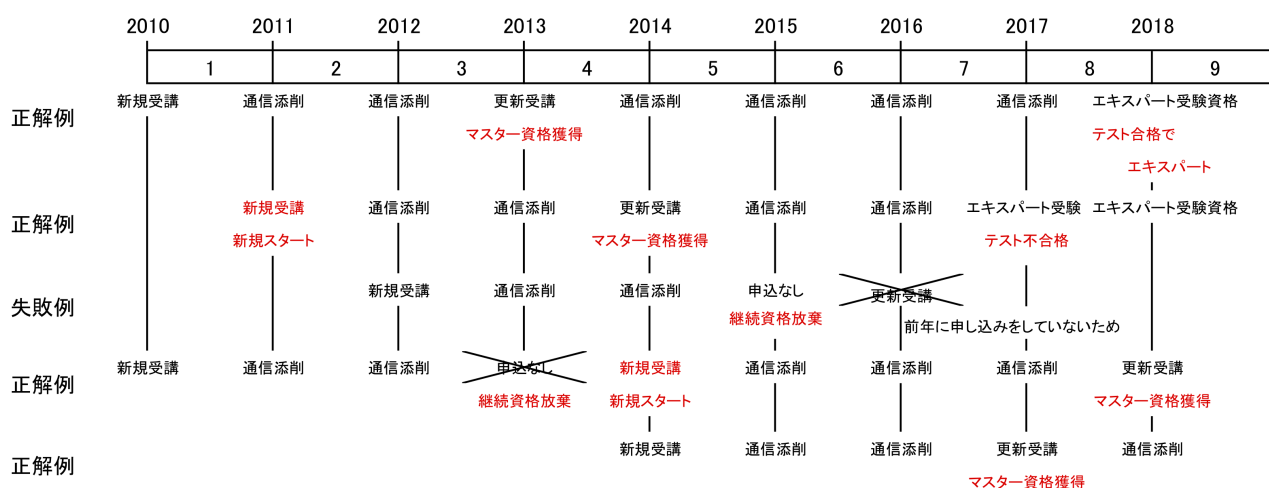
| 2010 | 2011 | 2012 | 2013 | 2014 | 2015 | 2016 | 2017 | 2018 |
|---|---|---|---|---|---|---|---|---|

| 1 | 2 | 3 | 4 | 5 | 6 | 7 | 8 | 9 |
|---|---|---|---|---|---|---|---|---|

正解例
新規受講 通信添削 通信添削 更新受講 通信添削 通信添削 通信添削 通信添削 エキスパート受験資格
マスター資格獲得
テスト合格で
エキスパート

正解例
新規受講
新規スタート
通信添削 通信添削 更新受講 通信添削 通信添削 エキスパート受験 エキスパート受験資格
マスター資格獲得
テスト不合格

失敗例
新規受講 通信添削 通信添削 申込なし 更新受講
継続資格放棄
前年に申し込みをしていないため

正解例
新規受講 通信添削 通信添削 申込なし 新規受講 通信添削 通信添削 通信添削 更新受講
継続資格放棄 新規スタート マスター資格獲得

正解例
新規受講 通信添削 通信添削 更新受講 通信添削
マスター資格獲得